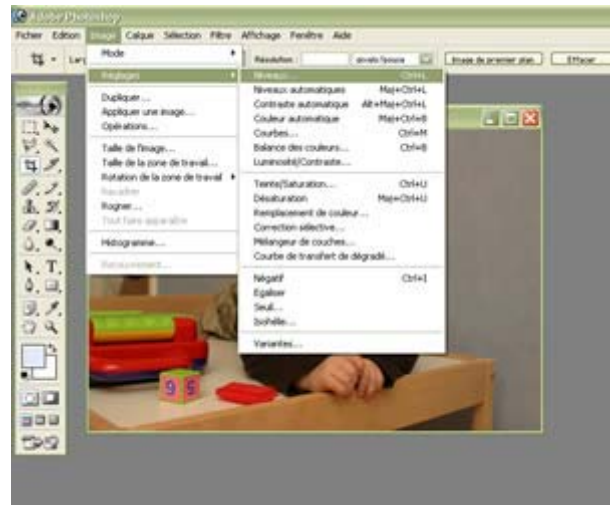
Adobe Photoshop

Fichier Edition Image Calque Sélection Filtre Affichage Fenêtre Aide

Larg Résolution : pixels/pouce Image de premier plan Effacer

Mode
Réglages
Dupliquer...
Appliquer une image...
Opérations...
Taille de l'image...
Taille de la zone de travail...
Rotation de la zone de travail
Recadrer
Rogner...
Tout faire apparaître
Histogramme...
Recouvrement...

Niveaux... Ctrl+L
Niveaux automatiques Maj+Ctrl+L
Contraste automatique Alt+Maj+Ctrl+L
Couleur automatique Maj+Ctrl+B
Courbes... Ctrl+M
Balance des couleurs... Ctrl+B
Luminosité/Contraste...
Teinte/Saturation... Ctrl+U
Désaturation Maj+Ctrl+U
Remplacement de couleur...
Correction sélective...
Mélangeur de couches...
Courbe de transfert de dégradé...
Négatif Ctrl+I
Egaliser
Seuil...
Isohélie...
Variantes...

9 5